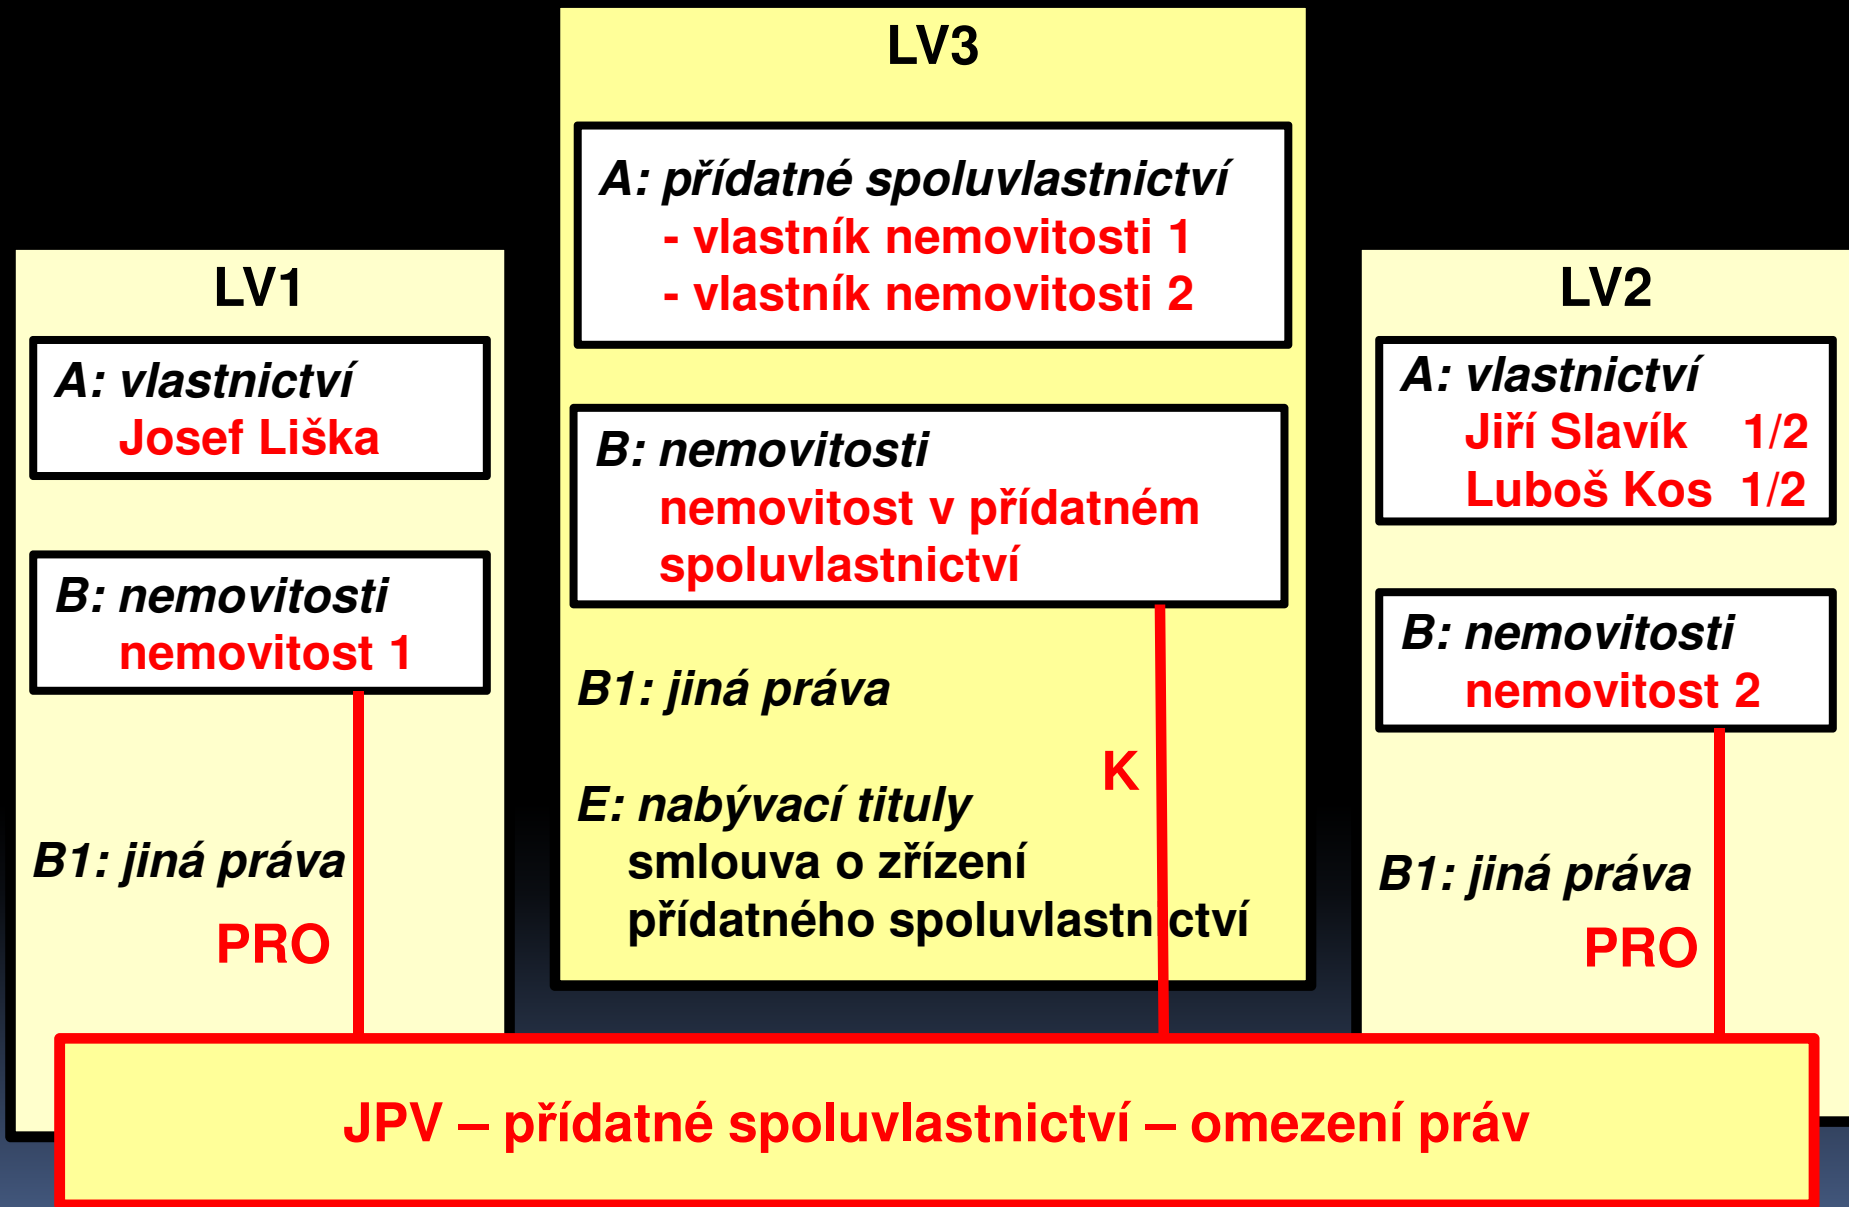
LV3

A: přídatné spoluvlastnictví
- vlastník nemovitosti 1
- vlastník nemovitosti 2

B: nemovitosti
nemovitost v přídatném spoluvlastnictví

B1: jiná práva

K

E: nabývací tituly
smlouva o zřízení přídatného spoluvlastnictví

LV1

A: vlastnictví
Josef Liška

B: nemovitosti
nemovitost 1

B1: jiná práva

PRO

LV2

A: vlastnictví
Jiří Slavík 1/2
Luboš Kos 1/2

B: nemovitosti
nemovitost 2

B1: jiná práva

PRO

JPV – přídatné spoluvlastnictví – omezení práv